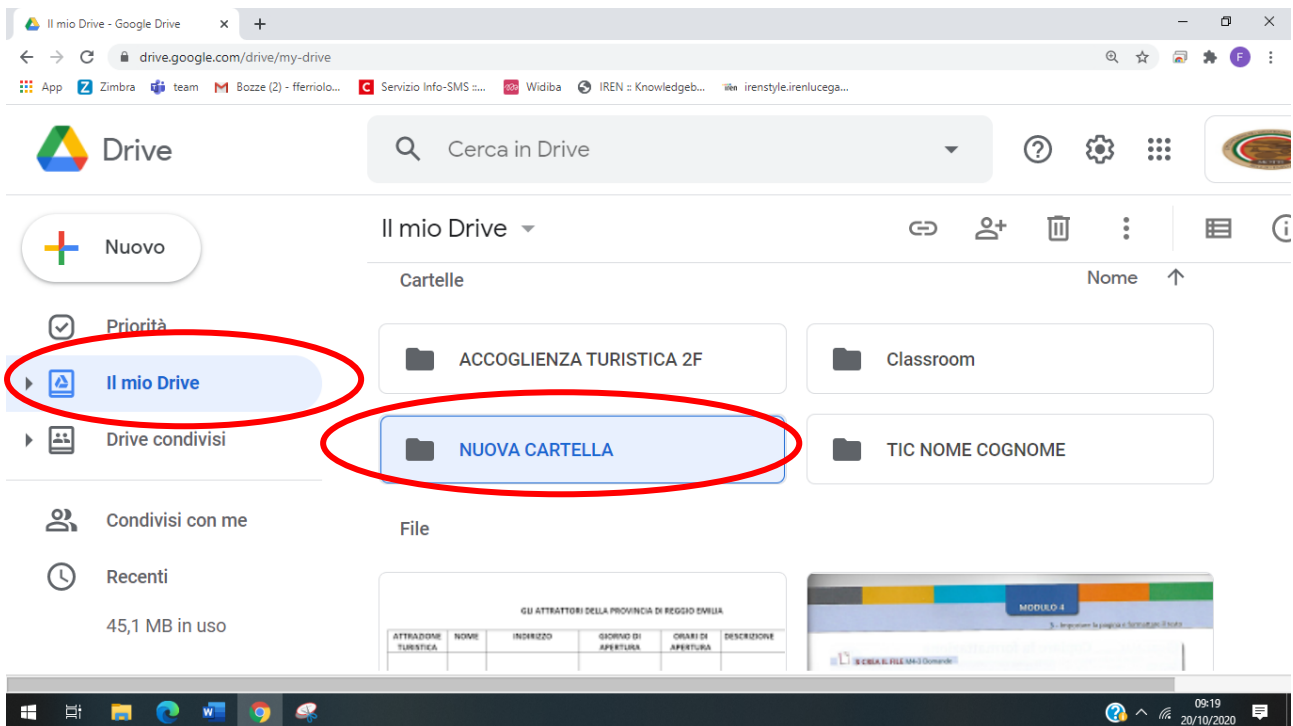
Il mio Drive - Google Drive

drive.google.com/drive/my-drive

App Zimbra team Bozze (2) - fferriolo... Servizio Info-SMS :... Widiba IREN :: Knowledgeb... irenstyle.irenlucega...

Drive

Cerca in Drive

Nuovo

Priorità

Il mio Drive

Drive condivisi

Condivisi con me

Recenti

45,1 MB in uso

Il mio Drive

Cartelle

Nome

ACCOGLIENZA TURISTICA 2F

Classroom

NUOVA CARTELLA

TIC NOME COGNOME

File

GLI ATTRATTORI DELLA PROVINCIA DI REGGIO EMILIA

| ATTRAZIONE TURISTICA | NOME | INDIRIZZO | GIORNO DI APERTURA | ORARI DI APERTURA | DESCRIZIONE |
|---|---|---|---|---|---|

MODULO 4

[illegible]

09:19
20/10/2020